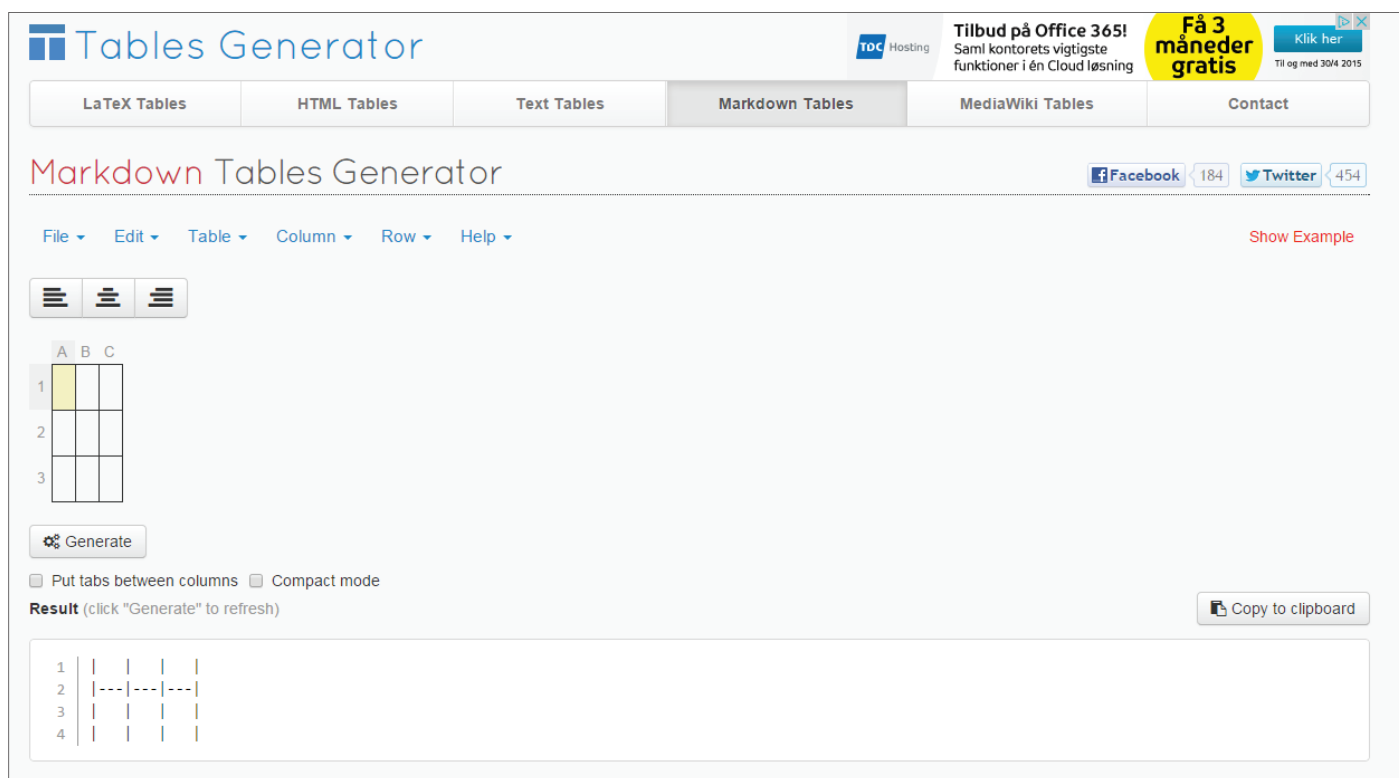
Tables Generator

TDC Hosting Tilbud på Office 365! Saml kontorets vigtigste funktioner i én Cloud løsning Få 3 måneder gratis Klik her Til og med 30/4 2015

LaTeX Tables | HTML Tables | Text Tables | Markdown Tables | MediaWiki Tables | Contact

Markdown Tables Generator

Facebook 184 Twitter 454

File Edit Table Column Row Help

Show Example

|   | A | B | C |
|---|---|---|---|
| 1 |   |   |   |
| 2 |   |   |   |
| 3 |   |   |   |

Generate

Put tabs between columns Compact mode

Result (click "Generate" to refresh)

Copy to clipboard

1 |   |   |   |
2 |---|---|---|
3 |   |   |   |
4 |   |   |   |